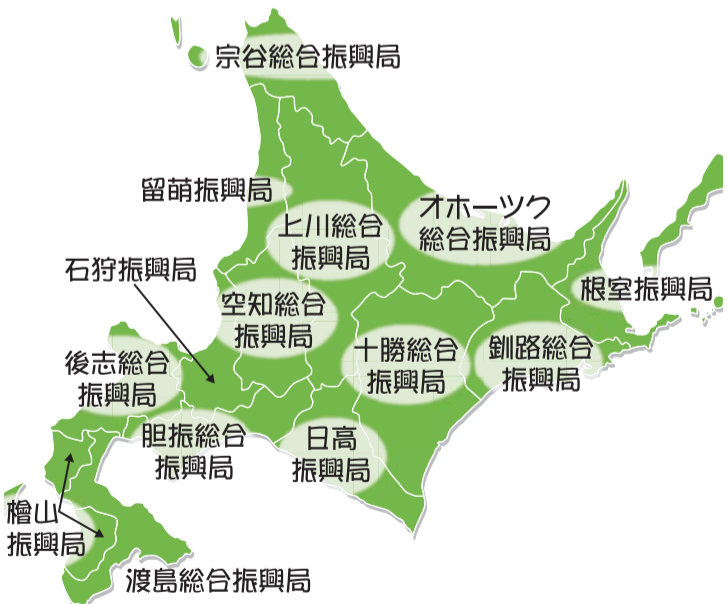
宗谷総合振興局

留萌振興局

上川総合振興局

オホーツク総合振興局

石狩振興局

空知総合振興局

根室振興局

後志総合振興局

十勝総合振興局

釧路総合振興局

胆振総合振興局

日高振興局

檜山振興局

渡島総合振興局